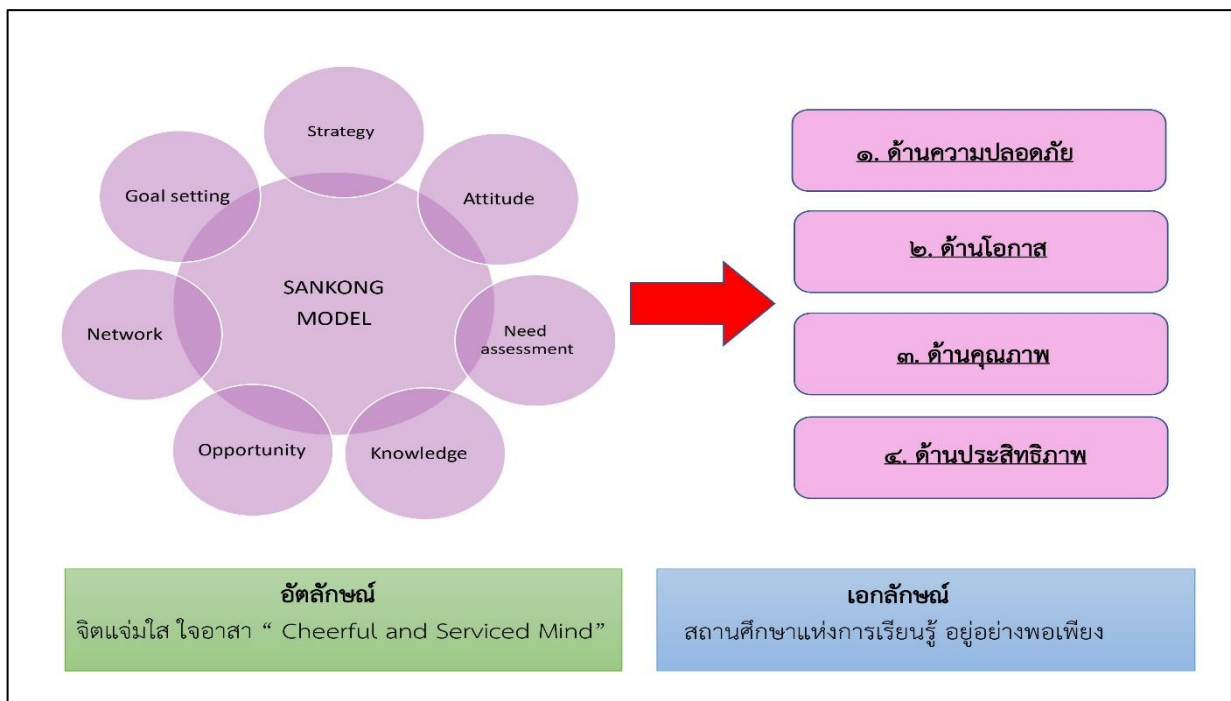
Strategy
Goal setting
Attitude
SANKONG MODEL
Network
Need assessment
Opportunity
Knowledge

๑. ด้านความปลอดภัย
๒. ด้านโอกาส
๓. ด้านคุณภาพ
๔. ด้านประสิทธิภาพ

อัตลักษณ์
จิตแจ่มใส ใจอาสา “ Cheerful and Serviced Mind”

เอกลักษณ์
สถานศึกษาแห่งการเรียนรู้ อยู่อย่างพอเพียง